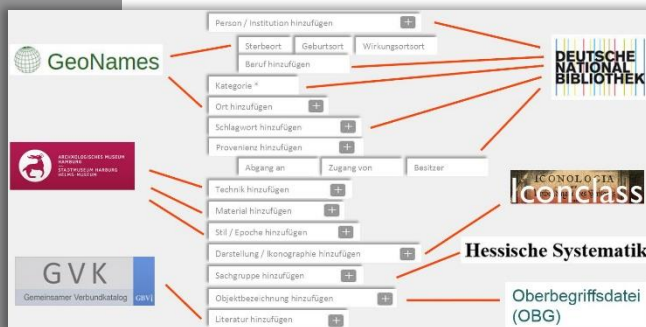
Person / Institution hinzufügen +

GeoNames

Sterbeort Geburtsort Wirkungsortsort

Beruf hinzufügen

DEUTSCHE NATIONAL BIBLIOTHEK

Kategorie *

Ort hinzufügen +

Schlagwort hinzufügen +

Provenienz hinzufügen +

Abgang an Zugang von Besitzer

ARCHÄOLOGISCHES MUSEUM HAMBURG STADTMUSEUM HARBURG HELMS-MUSEUM

Technik hinzufügen +

Material hinzufügen +

Stil / Epoche hinzufügen +

ICONOLOGIA Iconclass

Darstellung / Ikonographie hinzufügen +

Hessische Systematik

Sachgruppe hinzufügen +

GVK Gemeinsamer Verbundkatalog GBV

Objektbezeichnung hinzufügen +

Oberbegriffsdatei (OBG)

Literatur hinzufügen +